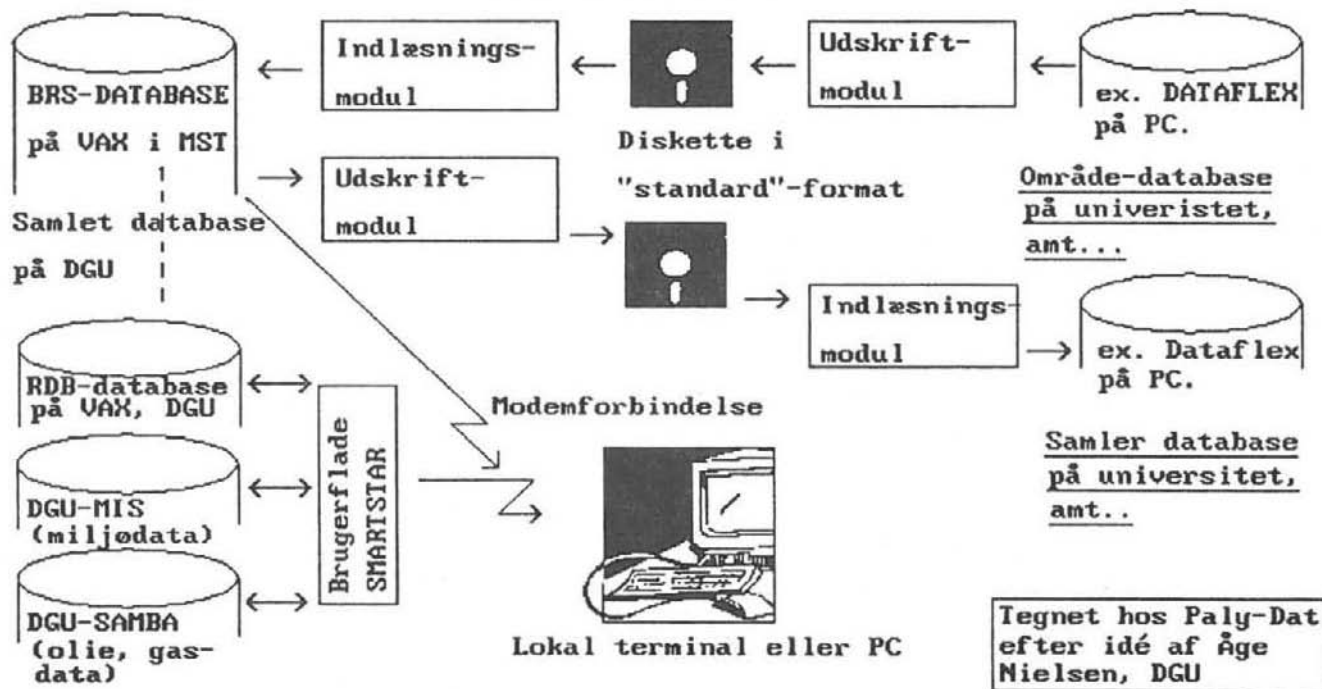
BRS-DATABASE på VAX i MST

Samlet database på DGU

Indlæsnings-modul

Udskrift-modul

ex. DATAFLEX på PC.

Diskette i "standard"-format

Område-database på univeristet, amt...

Udskrift-modul

Indlæsnings-modul

ex. Dataflex på PC.

Samler database på universitet, amt..

RDB-database på VAX, DGU

DGU-MIS (miljødata)

DGU-SAMBA (olie, gas-data)

Brugerflade SMARTSTAR

Modemforbindelse

Lokal terminal eller PC

Tegnet hos Paly-Dat efter idé af Åge Nielsen, DGU